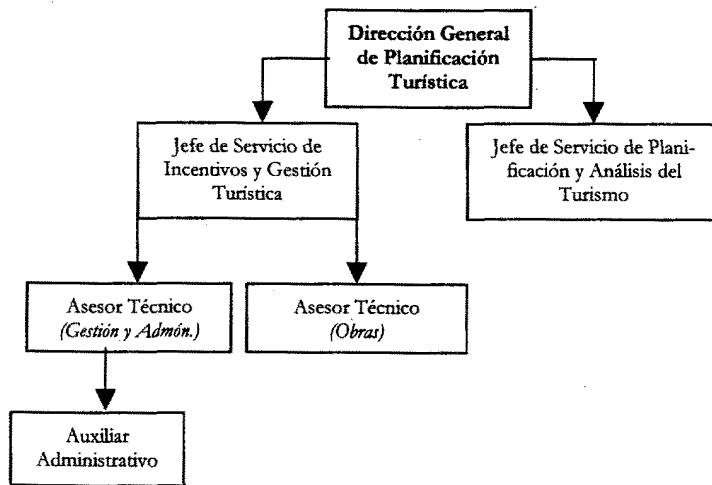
Dirección General de Planificación Turística

Jefe de Servicio de Incentivos y Gestión Turística

Jefe de Servicio de Planificación y Análisis del Turismo

Asesor Técnico (Gestión y Admón.)

Asesor Técnico (Obras)

Auxiliar Administrativo